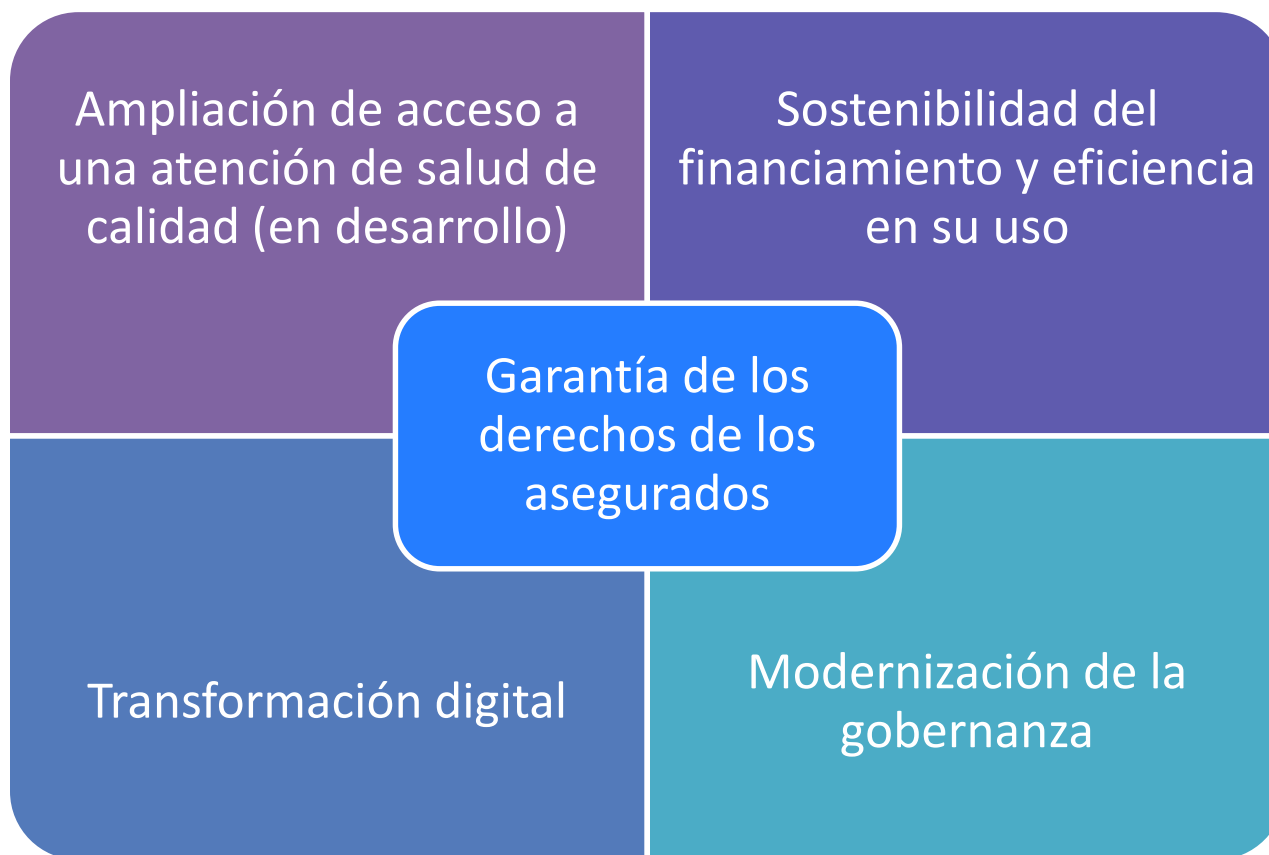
Ampliación de acceso a una atención de salud de calidad (en desarrollo)

Sostenibilidad del financiamiento y eficiencia en su uso

Garantía de los derechos de los asegurados

Transformación digital

Modernización de la gobernanza